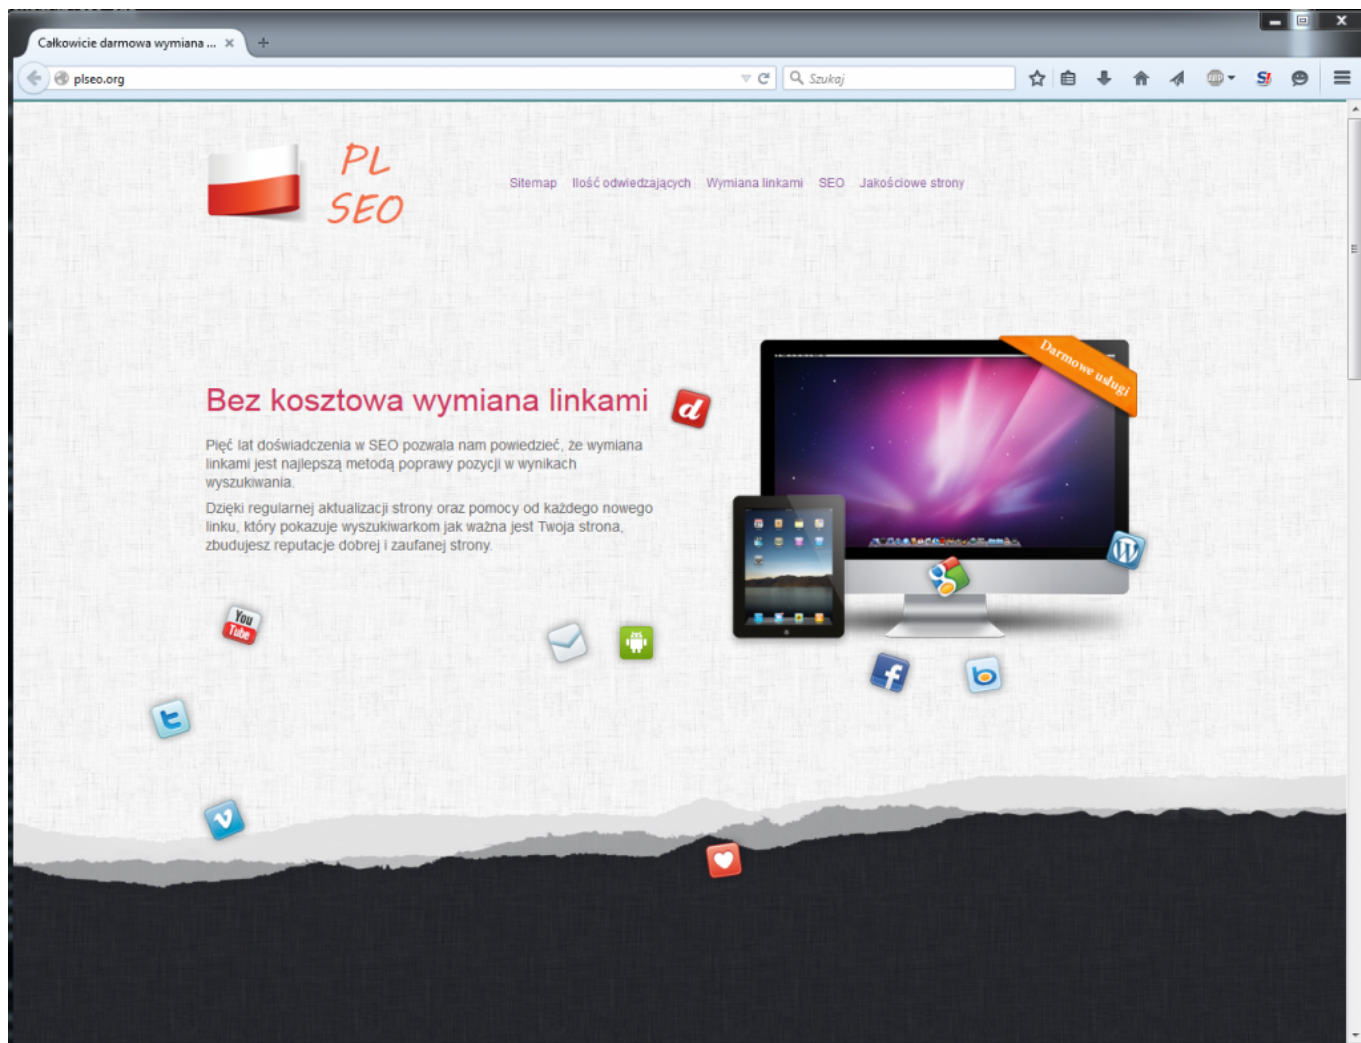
Całkowicie darmowa wymiana ... ×

plseo.org

Szukaj

PL SEO

Sitemap Ilość odwiedzających Wymiana linkami SEO Jakościowe strony

Darmowe usługi

Bez kosztowa wymiana linkami

Pięć lat doświadczenia w SEO pozwala nam powiedzieć, że wymiana linkami jest najlepszą metodą poprawy pozycji w wynikach wyszukiwania.

Dzięki regularnej aktualizacji strony oraz pomocy od każdego nowego linku, który pokazuje wyszukiwarkom jak ważna jest Twoja strona, zbudujesz reputacje dobrej i zaufanej strony.

You Tube